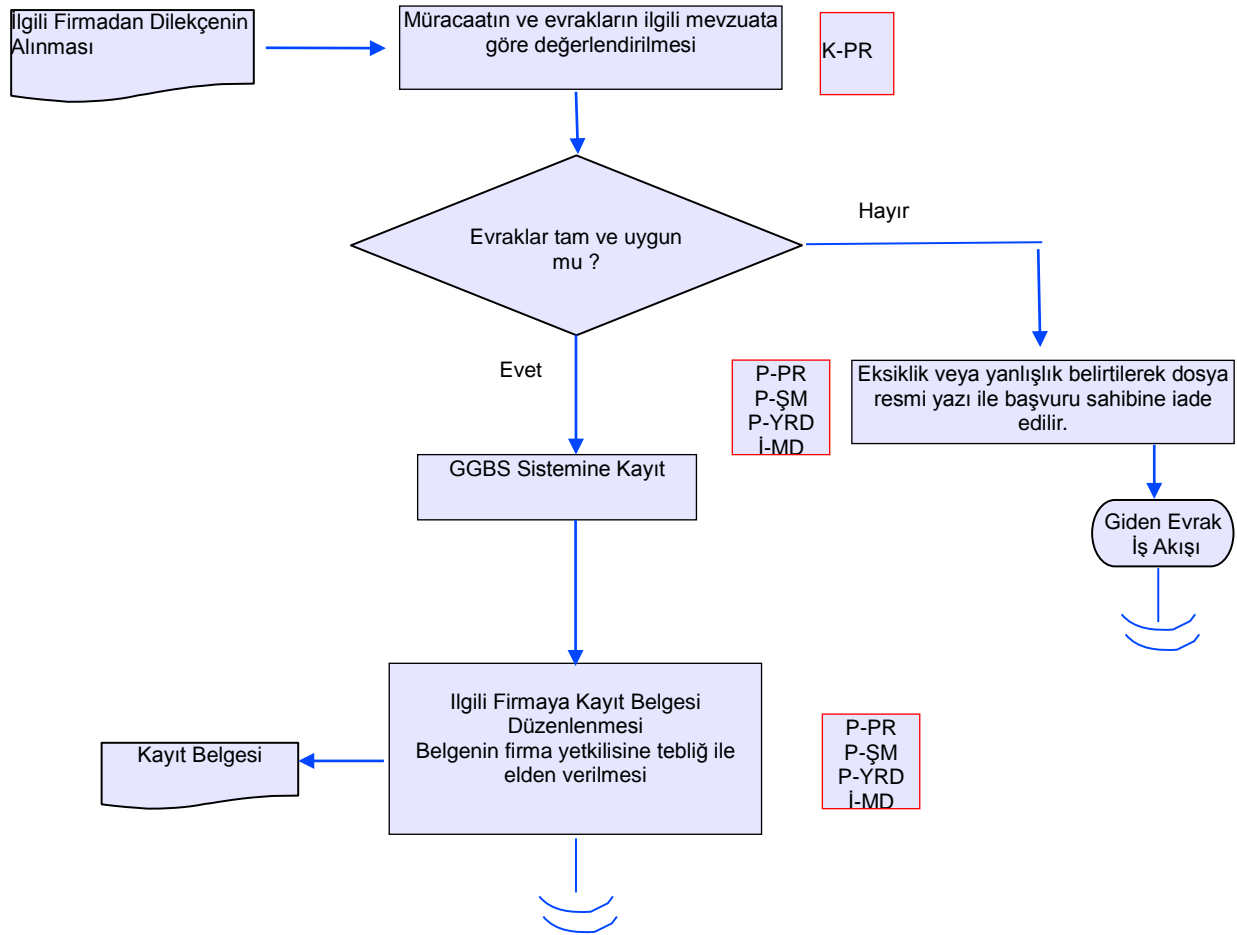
Ilgili Firmadan Dilekçenin Alınması

Müracaatın ve evrakların ilgili mevzuata göre değerlendirilmesi

K-PR

Evraklar tam ve uygun mu ?

Hayır

Evet

P-PR
P-ŞM
P-YRD
İ-MD

Eksiklik veya yanlışlık belirtilerek dosya resmi yazı ile başvuru sahibine iade edilir.

GGBS Sistemine Kayıt

Giden Evrak İş Akışı

Ilgili Firmaya Kayıt Belgesi Düzenlenmesi
Belgenin firma yetkilisine tebliğ ile elden verilmesi

P-PR
P-ŞM
P-YRD
İ-MD

Kayıt Belgesi